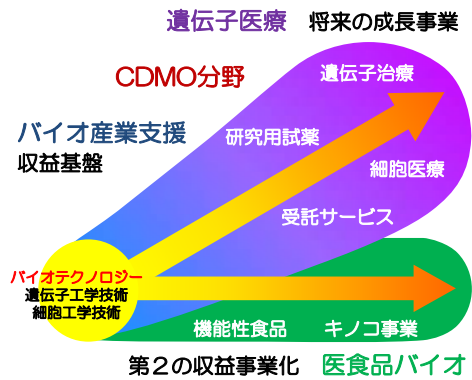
遺伝子医療　将来の成長事業

CDMO分野

バイオ産業支援
収益基盤

遺伝子治療

研究用試薬

細胞医療

受託サービス

バイオテクノロジー
遺伝子工学技術
細胞工学技術

機能性食品　キノコ事業

第２の収益事業化　医食品バイオ